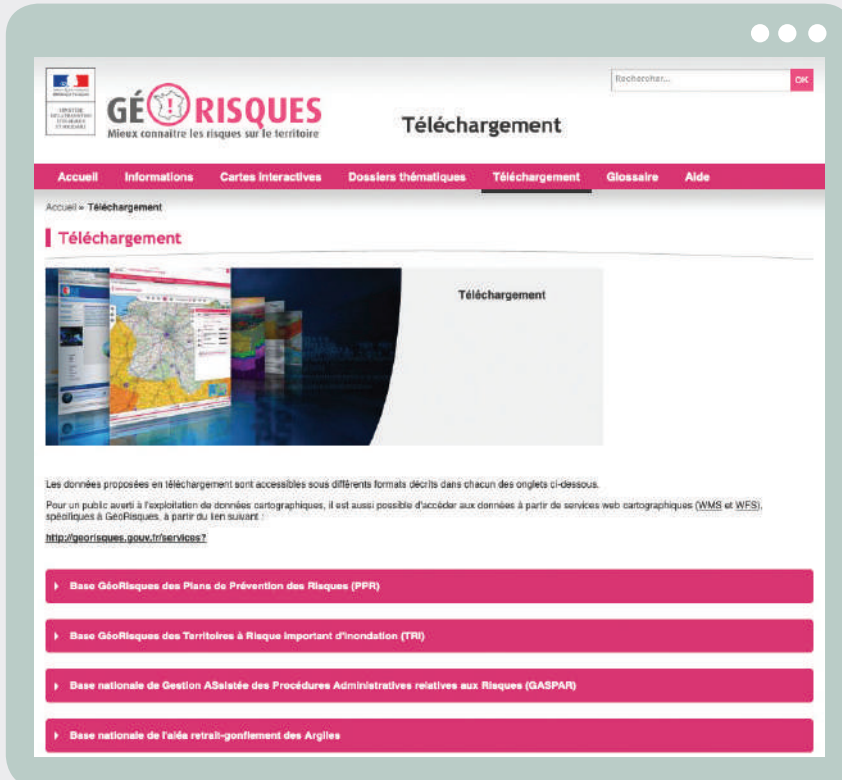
MINISTÈRE DE LA TRANSITION ÉCOLOGIQUE ET SOLIDAIRE

GÉORISQUES
Mieux connaître les risques sur le territoire

Rechercher... OK

Téléchargement

Accueil Informations Cartes interactives Dossiers thématiques Téléchargement Glossaire Aide

Accueil » Téléchargement

Téléchargement

Téléchargement

Les données proposées en téléchargement sont accessibles sous différents formats décrits dans chacun des onglets ci-dessous.

Pour un public averti à l'exploitation de données cartographiques, il est aussi possible d'accéder aux données à partir de services web cartographiques (WMS et WFS), spécifiques à GéoRisques, à partir du lien suivant :

http://georisques.gouv.fr/services?

Base GéoRisques des Plans de Prévention des Risques (PPR)

Base GéoRisques des Territoires à Risque important d'Inondation (TRI)

Base nationale de Gestion ASsistée des Procédures Administratives relatives aux Risques (GASPAR)

Base nationale de l'aléa retrait-gonflement des Argiles